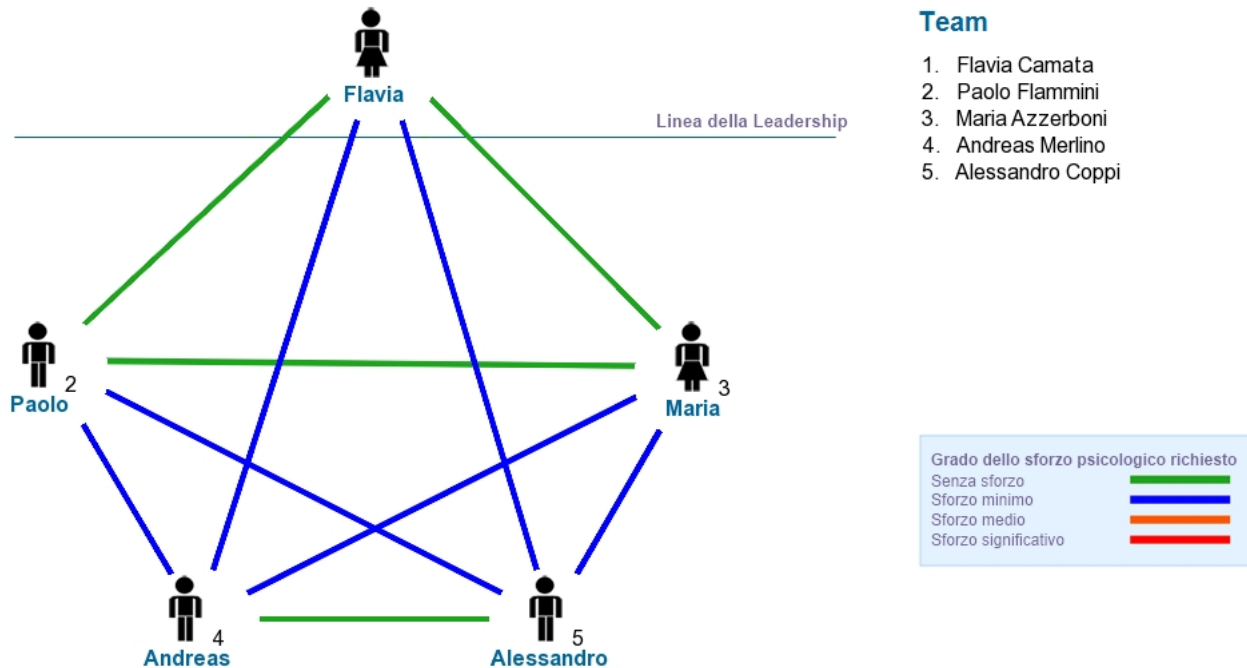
Flavia

Linea della Leadership

2
Paolo

3
Maria

4
Andreas

5
Alessandro

Team

1. Flavia Camata
2. Paolo Flammini
3. Maria Azzerboni
4. Andreas Merlino
5. Alessandro Coppi

Grado dello sforzo psicologico richiesto
Senza sforzo
Sforzo minimo
Sforzo medio
Sforzo significativo